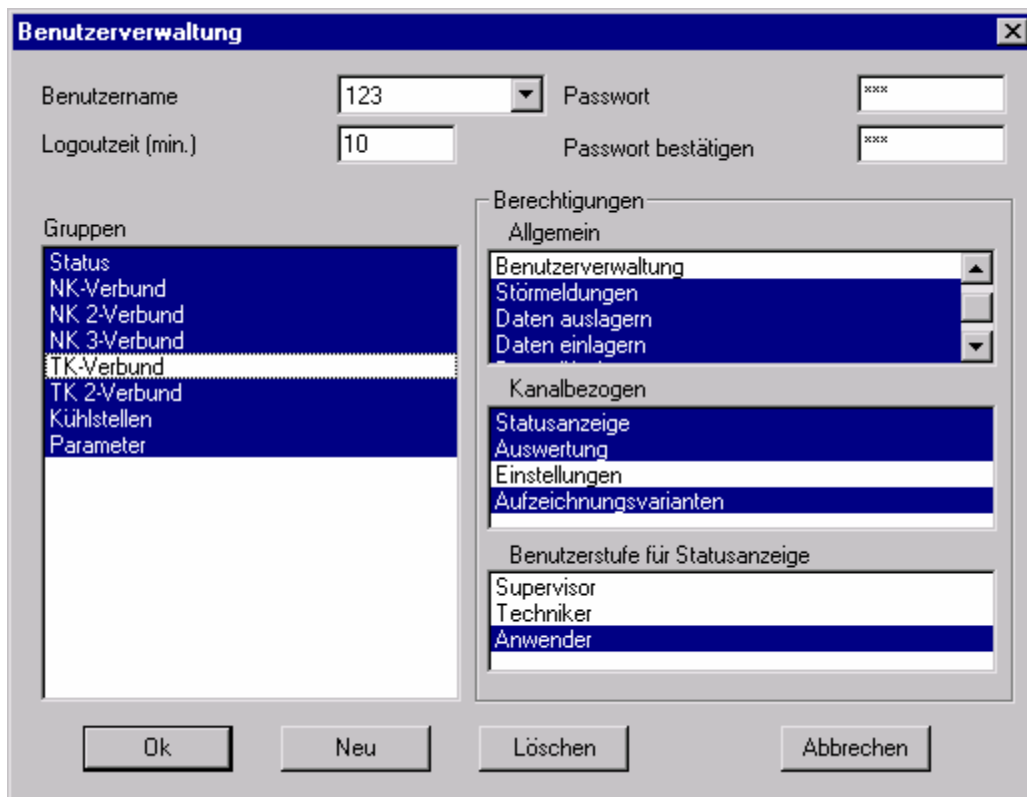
Benutzerverwaltung

Benutzername 123

Passwort ***

Logoutzeit (min.) 10

Passwort bestätigen ***

Gruppen

Status
NK-Verbund
NK 2-Verbund
NK 3-Verbund
TK-Verbund
TK 2-Verbund
Kühlstellen
Parameter

Berechtigungen

Allgemein

Benutzerverwaltung
Störmeldungen
Daten auslagern
Daten einlagern

Kanalbezogen

Statusanzeige
Auswertung
Einstellungen
Aufzeichnungsvarianten

Benutzerstufe für Statusanzeige

Supervisor
Techniker
Anwender

Ok

Neu

Löschen

Abbrechen